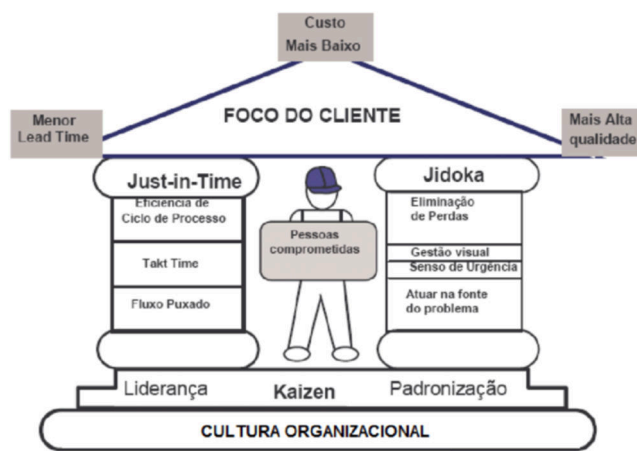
Custo Mais Baixo

Menor Lead Time

FOCO DO CLIENTE

Mais Alta qualidade

Just-in-Time

Eficiência de Ciclo de Processo

Takt Time

Fluxo Puxado

Pessoas comprometidas

Jidoka

Eliminação de Perdas

Gestão visual

Senso de Urgência

Atuar na fonte do problema

Liderança

Kaizen

Padronização

CULTURA ORGANIZACIONAL